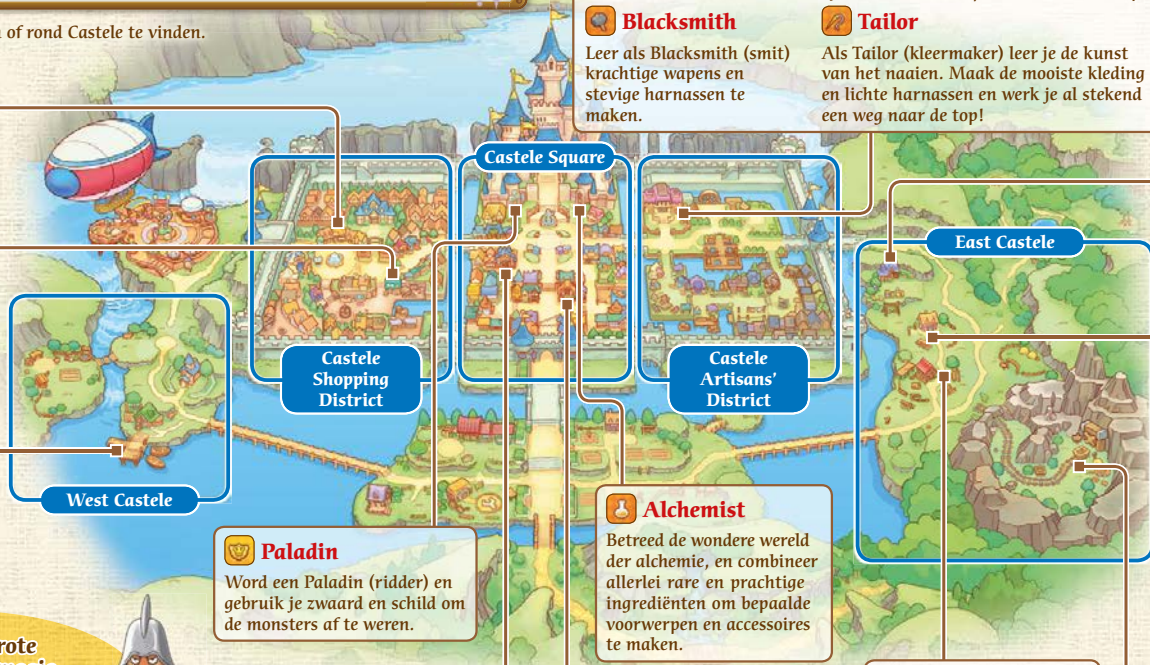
of rond Castele te vinden.

Blacksmith
Leer als Blacksmith (smit) krachtige wapens en stevige harnassen te maken.

Tailor
Als Tailor (kleermaker) leer je de kunst van het naaien. Maak de mooiste kleding en lichte harnassen en werk je al stekend een weg naar de top!

Castele Square

East Castele

Castele Shopping District

Castele Artisans' District

West Castele

Alchemist
Betreed de wondere wereld der alchemie, en combineer allerlei rare en prachtige ingrediënten om bepaalde voorwerpen en accessoires te maken.

Paladin
Word een Paladin (ridder) en gebruik je zwaard en schild om de monsters af te weren.

rote
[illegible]